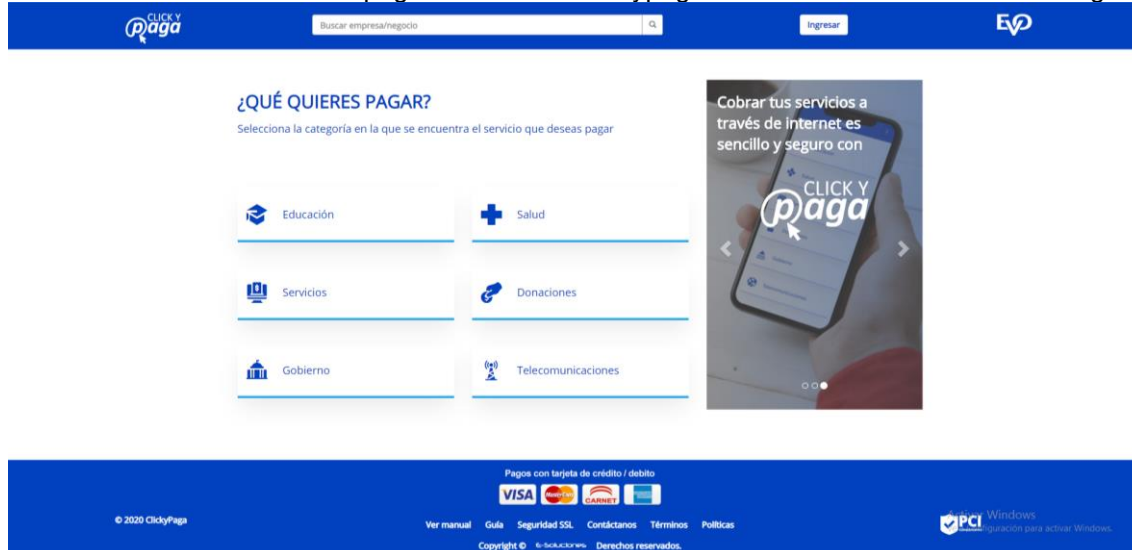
CLICK Y Paga

Buscar empresa/negocio

Ingresar

EVO

¿QUÉ QUIERES PAGAR?

Selecciona la categoría en la que se encuentra el servicio que deseas pagar

Educación

Salud

Servicios

Donaciones

Gobierno

Telecomunicaciones

Cobrar tus servicios a través de internet es sencillo y seguro con

CLICK Y Paga

Pagos con tarjeta de crédito / debito

VISA MasterCard CARNET

© 2020 ClickyPaga

Ver manual Guía Seguridad SSL Contáctanos Términos Políticas

Copyright © e-Soluciones Derechos reservados.

PCI

Activar Windows
Ve a Configuración para activar Windows.